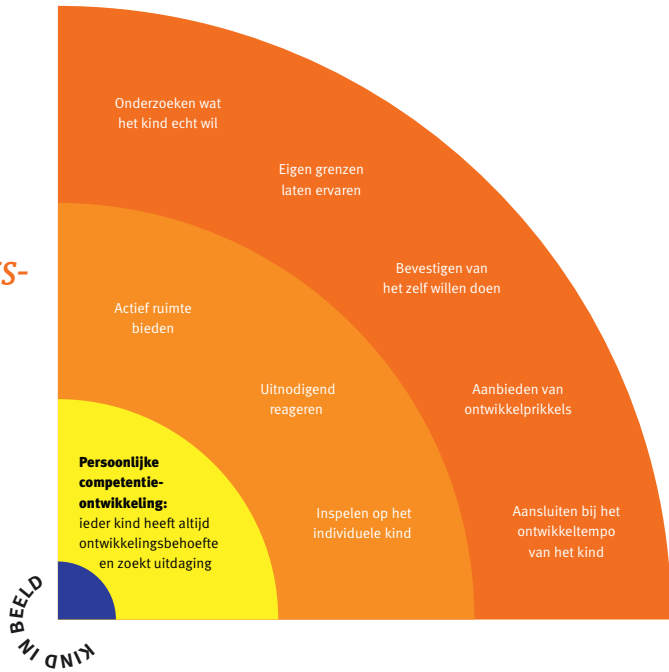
Onderzoeken wat het kind echt wil

Eigen grenzen laten ervaren

s-

Bevestigen van het zelf willen doen

Actief ruimte bieden

Uitnodigend reageren

Aanbieden van ontwikkelprikkels

Persoonlijke competentieontwikkeling: ieder kind heeft altijd ontwikkelingsbehoefte en zoekt uitdaging

Inspelen op het individuele kind

Aansluiten bij het ontwikkeltempo van het kind

KIND IN BEELD